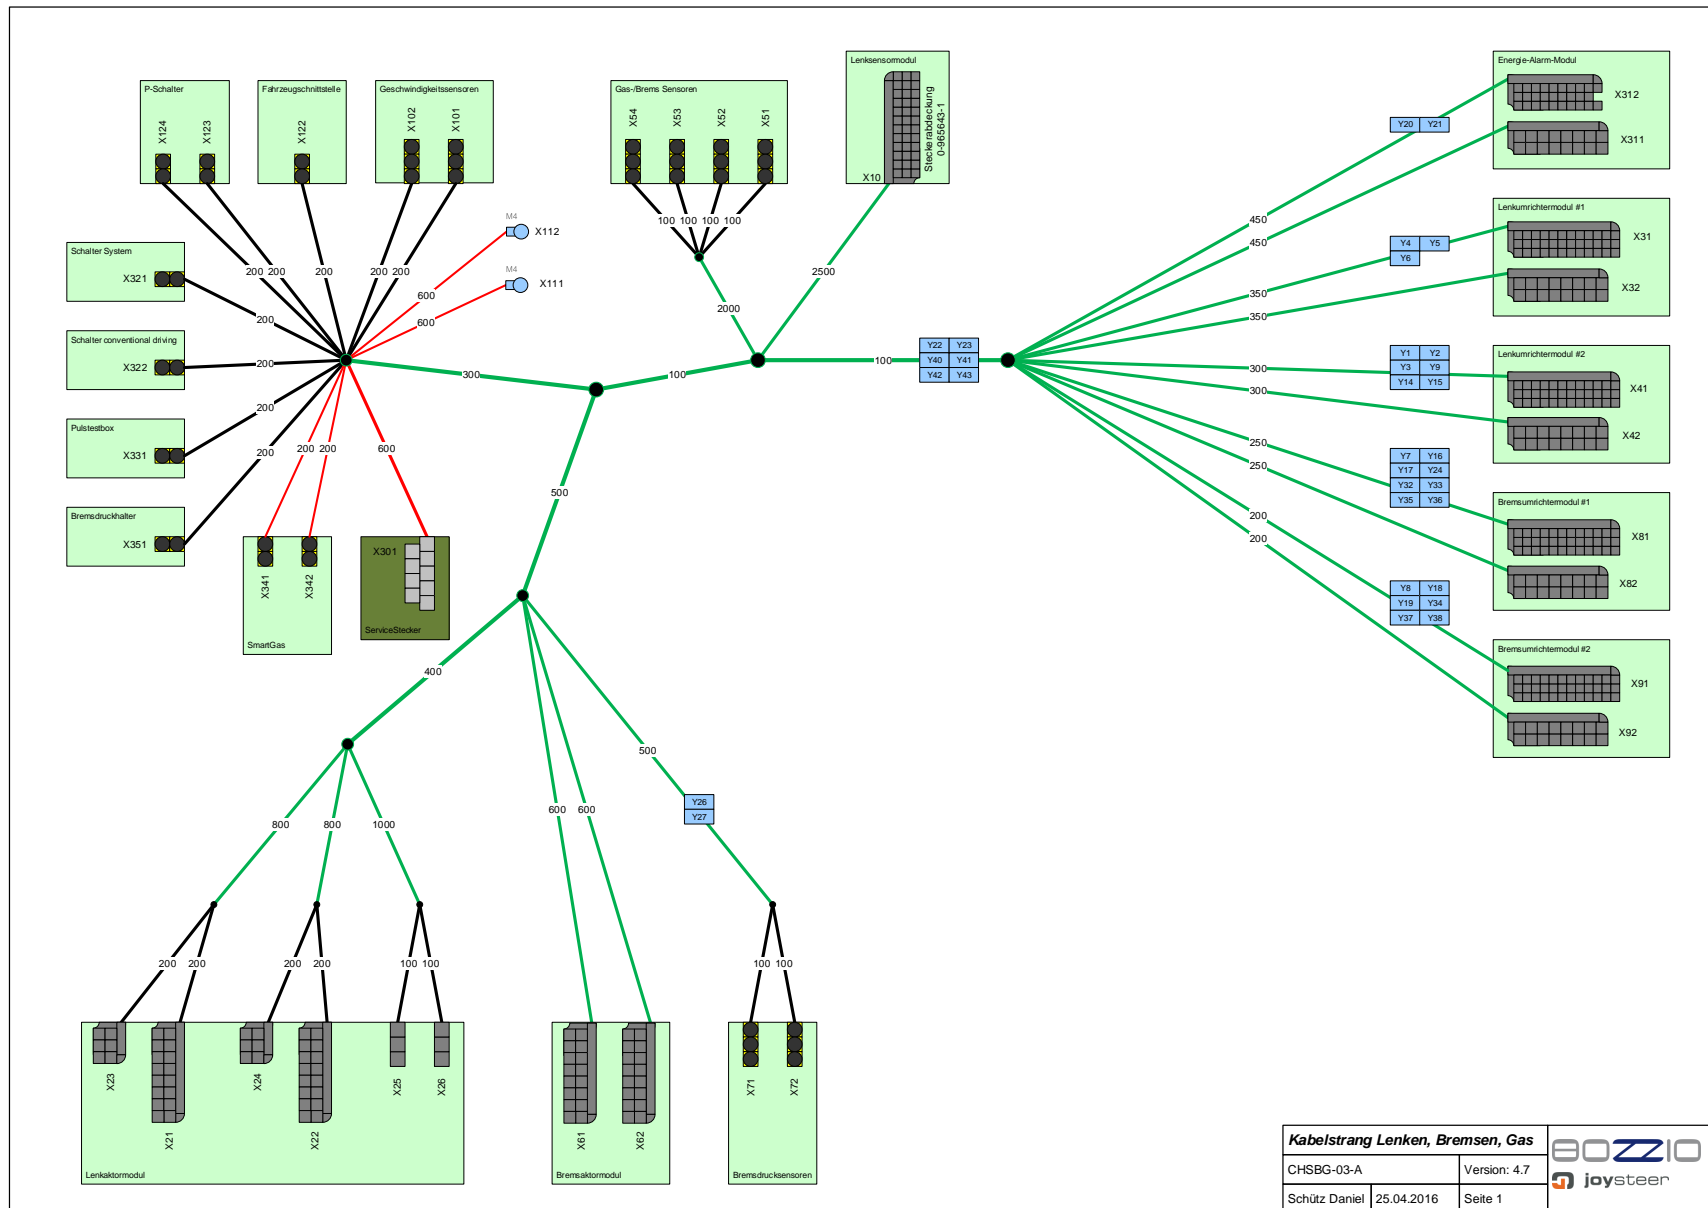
P-Schalter
X124 X123

Fahrzeugschnittstelle
X122

Geschwindigkeitssensoren
X102 X101

Gas-/Brems Sensoren
X54 X53 X52 X51

Lenksensormodul
X10
Steckerabdeckung 0-965643-1

Energie-Alarm-Modul
X312
X311

Y20 Y21

Lenkumrichtermodul #1
X31
X32

Y4 Y5
Y6

Lenkumrichtermodul #2
X41
X42

Y1 Y2
Y3 Y9
Y14 Y15

Y7 Y16
Y17 Y24
Y32 Y33
Y35 Y36

Bremsumrichtermodul #1
X81
X82

Y8 Y18
Y19 Y34
Y37 Y38

Bremsumrichtermodul #2
X91
X92

Y22 Y23
Y40 Y41
Y42 Y43

Schalter System
X321

Schalter conventional driving
X322

Pulstestbox
X331

Bremsdruckhalter
X351

M4
X112
M4
X111

200 200 200 200 200 600 600 200 200 200 200 200 200 600 300 100 100 100 100 100 2000 2500 100 500 450 450 350 350 300 300 250 250 200 200

X341 X342
SmartGas

X301
ServiceStecker

400 800 800 1000 600 600 500

Y26
Y27

200 200 200 200 100 100 100 100

X23 X21 X24 X22 X25 X26
Lenkaktormodul

X61 X62
Bremsaktormodul

X71 X72
Bremsdrucksensoren

Kabelstrang Lenken, Bremsen, Gas
CHSBG-03-A | Version: 4.7
Schütz Daniel | 25.04.2016 | Seite 1

8OZZIO
joysteer